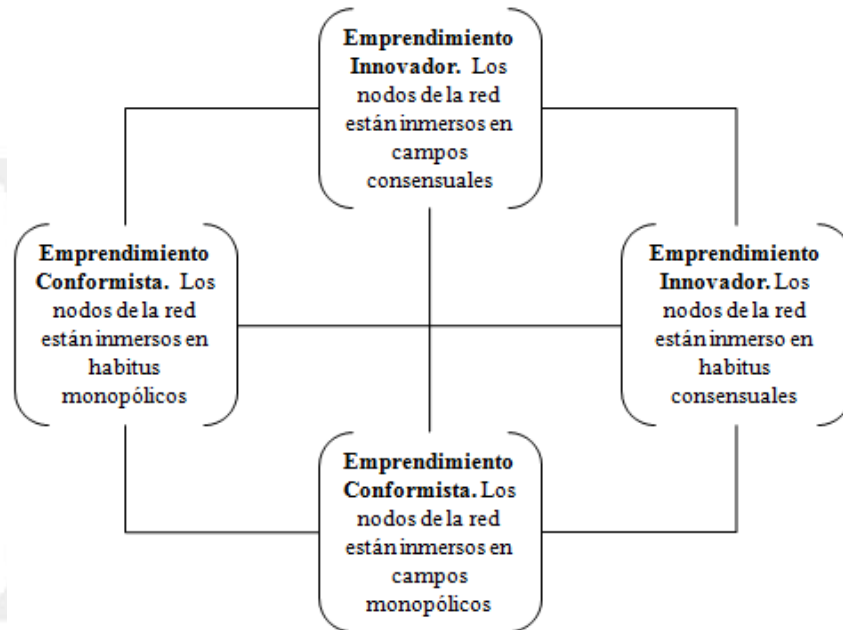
**Emprendimiento Innovador.** Los nodos de la red están inmersos en campos consensuales

**Emprendimiento Conformista.** Los nodos de la red están inmersos en habitus monopólicos

**Emprendimiento Innovador.** Los nodos de la red están inmerso en habitus consensuales

**Emprendimiento Conformista.** Los nodos de la red están inmersos en campos monopólicos